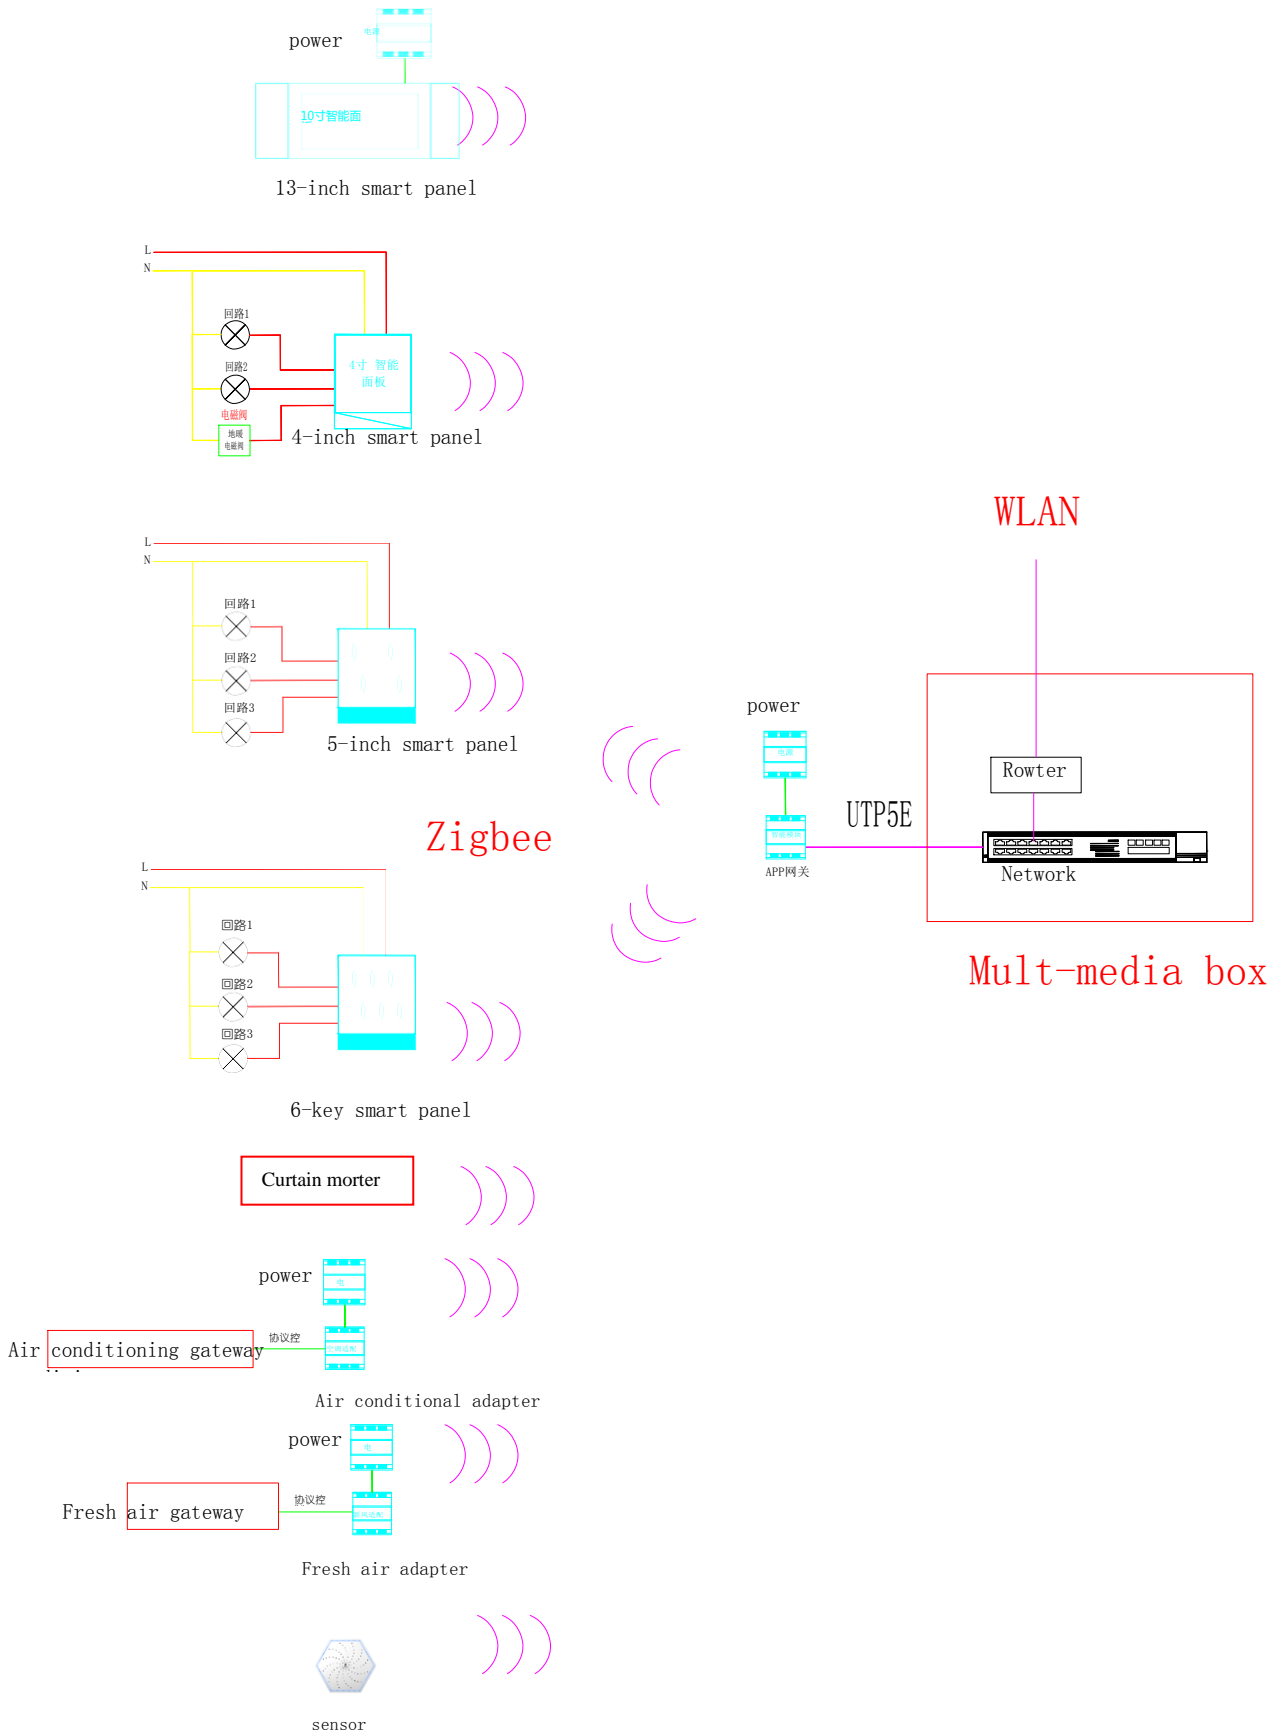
power

电源

10寸智能面

13-inch smart panel

L
N

回路1

回路2

电磁阀

地暖电磁阀

4寸 智能面板

4-inch smart panel

WLAN

L
N

回路1

回路2

回路3

5-inch smart panel

power

电源

Rowter

UTP5E

Zigbee

智能网关

APP网关

Network

L
N

回路1

回路2

回路3

Mult-media box

6-key smart panel

Curtain morter

power

电

Air conditioning gateway

协议控

空调适配

Air conditional adapter

power

电

Fresh air gateway

协议控

新风适配

Fresh air adapter

sensor